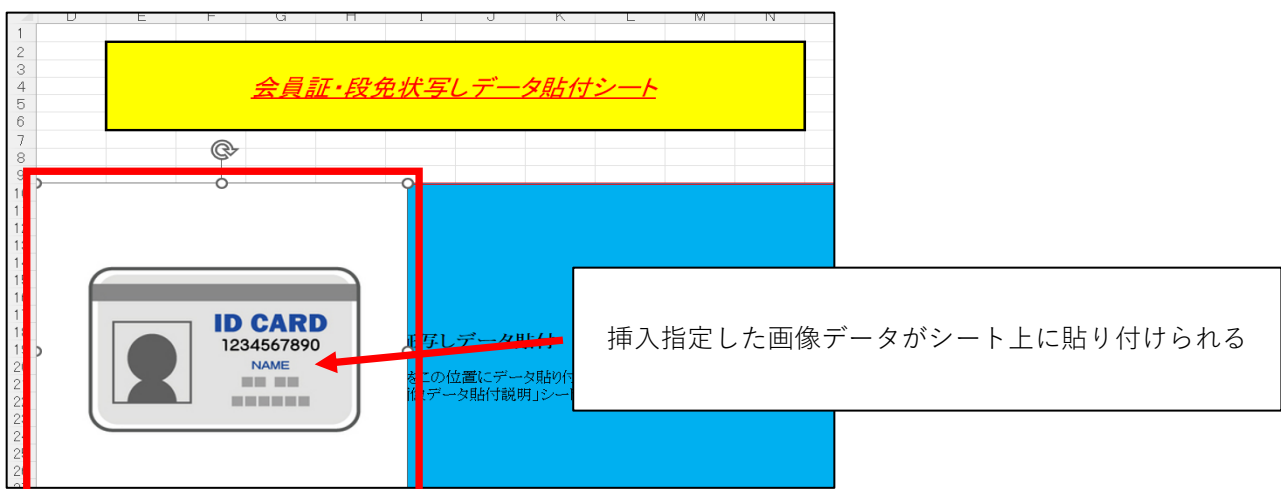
D E F G H I J K L M N

1
2
3
4
5
6
7
8
9

会員証・段免状写しデータ貼付シート

ID CARD
1234567890
NAME

写しデータ貼付

をこの位置にデータ貼り付
「段データ貼付説明」シー

挿入指定した画像データがシート上に貼り付けられる